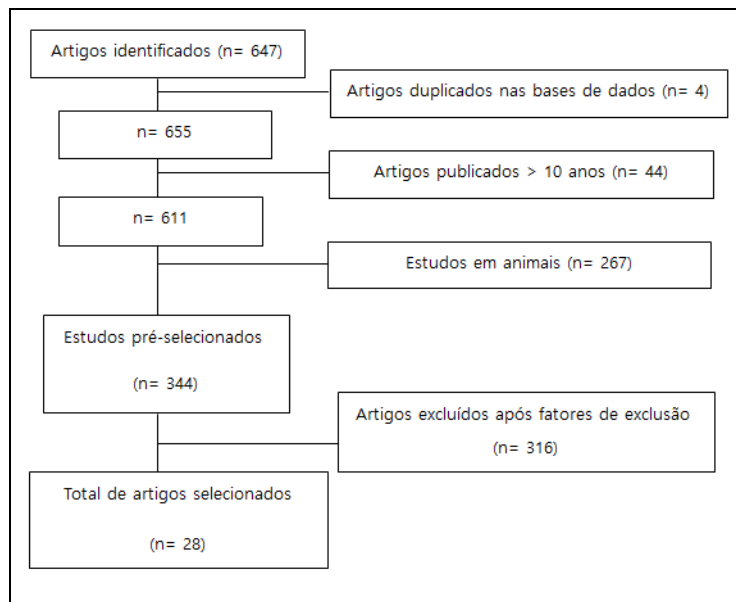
Artigos identificados (n= 647)

Artigos duplicados nas bases de dados (n= 4)

n= 655

Artigos publicados > 10 anos (n= 44)

n= 611

Estudos em animais (n= 267)

Estudos pré-selecionados

(n= 344)

Artigos excluídos após fatores de exclusão

(n= 316)

Total de artigos selecionados

(n= 28)